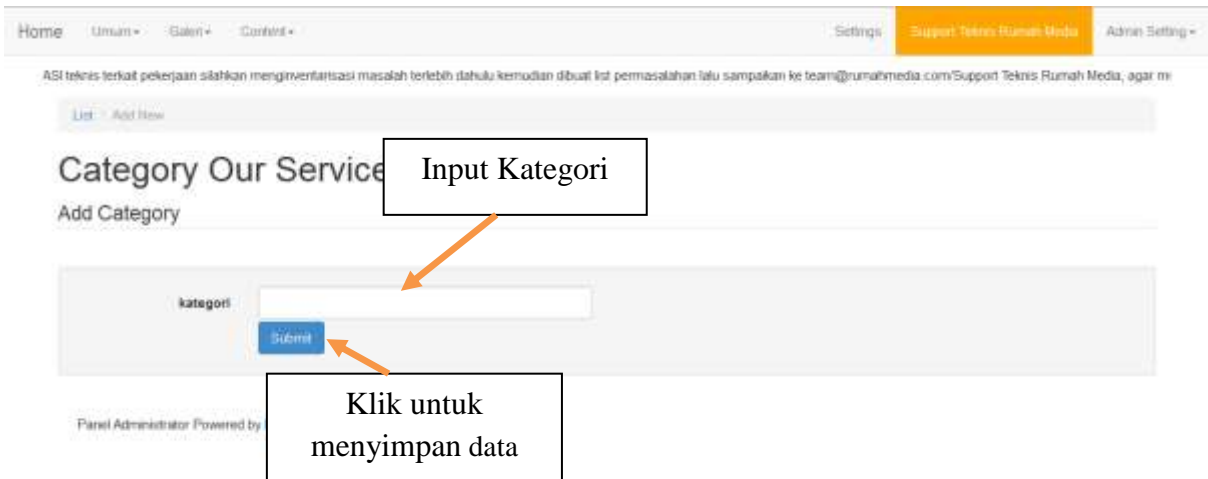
Home Umum▾ Galeri▾ Content▾ Settings Support Teknis Rumah Media Admin Setting▾

ASI teknis terkait pekerjaan silahkan menginventarisasi masalah terlebih dahulu kemudian dibuat list permasalahan lalu sampaikan ke team@rumahmedia.com/Support Teknis Rumah Media, agar m

List / Add New

Category Our Service

Input Kategori

Add Category

kategori

Submit

Klik untuk menyimpan data

Panel Administrator Powered by